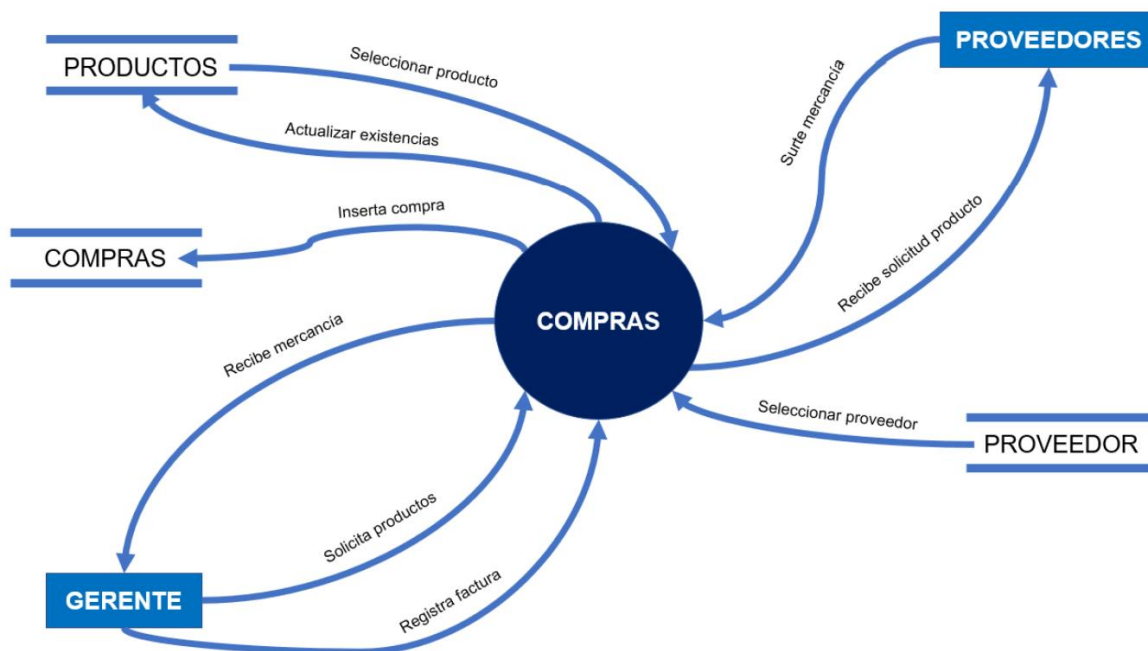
PRODUCTOS

Seleccionar producto

Actualizar existencias

PROVEEDORES

Surte mercancía

Recibe solicitud producto

Inserta compra

COMPRAS

COMPRAS

Recibe mercancía

Seleccionar proveedor

PROVEEDOR

Solicita productos

GERENTE

Registra factura